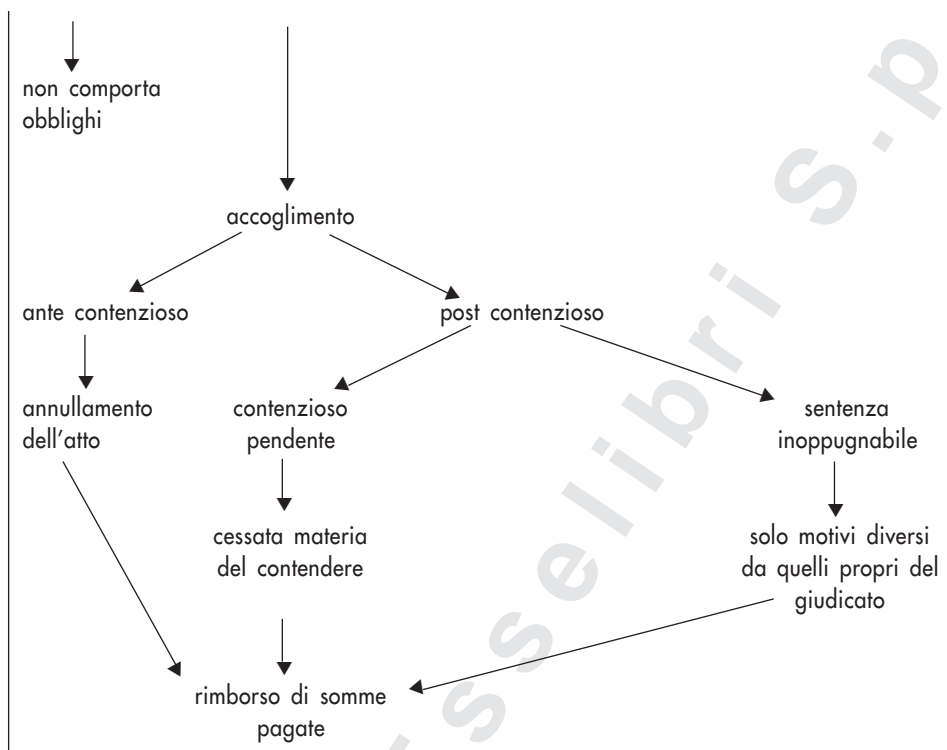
non comporta obblighi

accoglimento

ante contenzioso

post contenzioso

annullamento dell'atto

contenzioso pendente

sentenza inoppugnabile

cessata materia del contendere

solo motivi diversi da quelli propri del giudicato

rimborso di somme pagate

S.p

sselibri